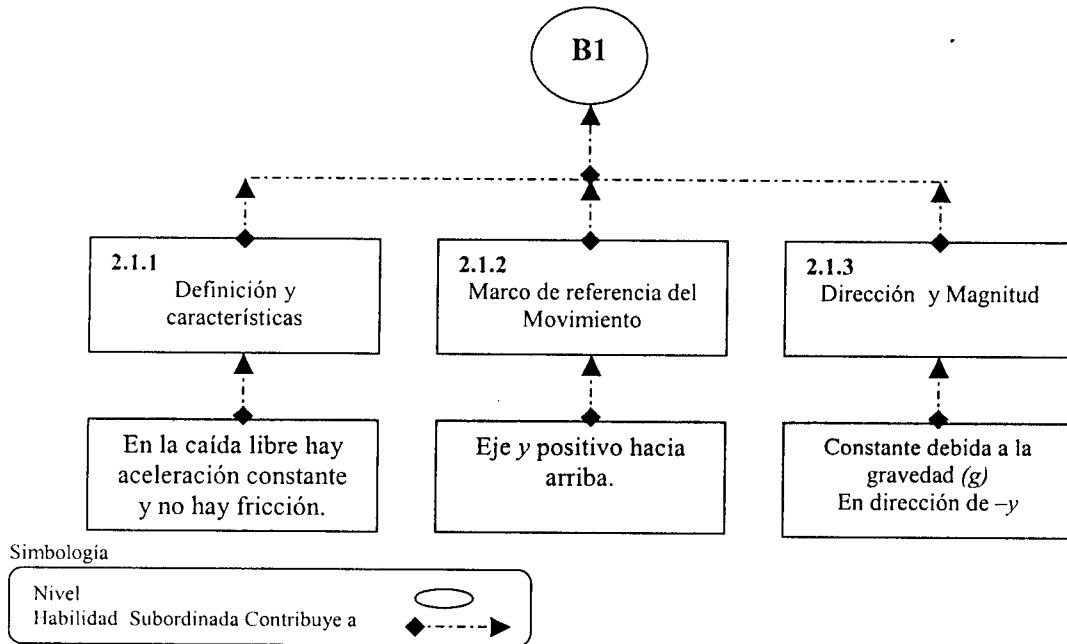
B1

2.1.1
Definición y características

2.1.2
Marco de referencia del Movimiento

2.1.3
Dirección y Magnitud

En la caída libre hay aceleración constante y no hay fricción.

Eje *y* positivo hacia arriba.

Constante debida a la gravedad *(g)*
En dirección de $-y$

Simbología

Nivel
Habilidad Subordinada Contribuye a